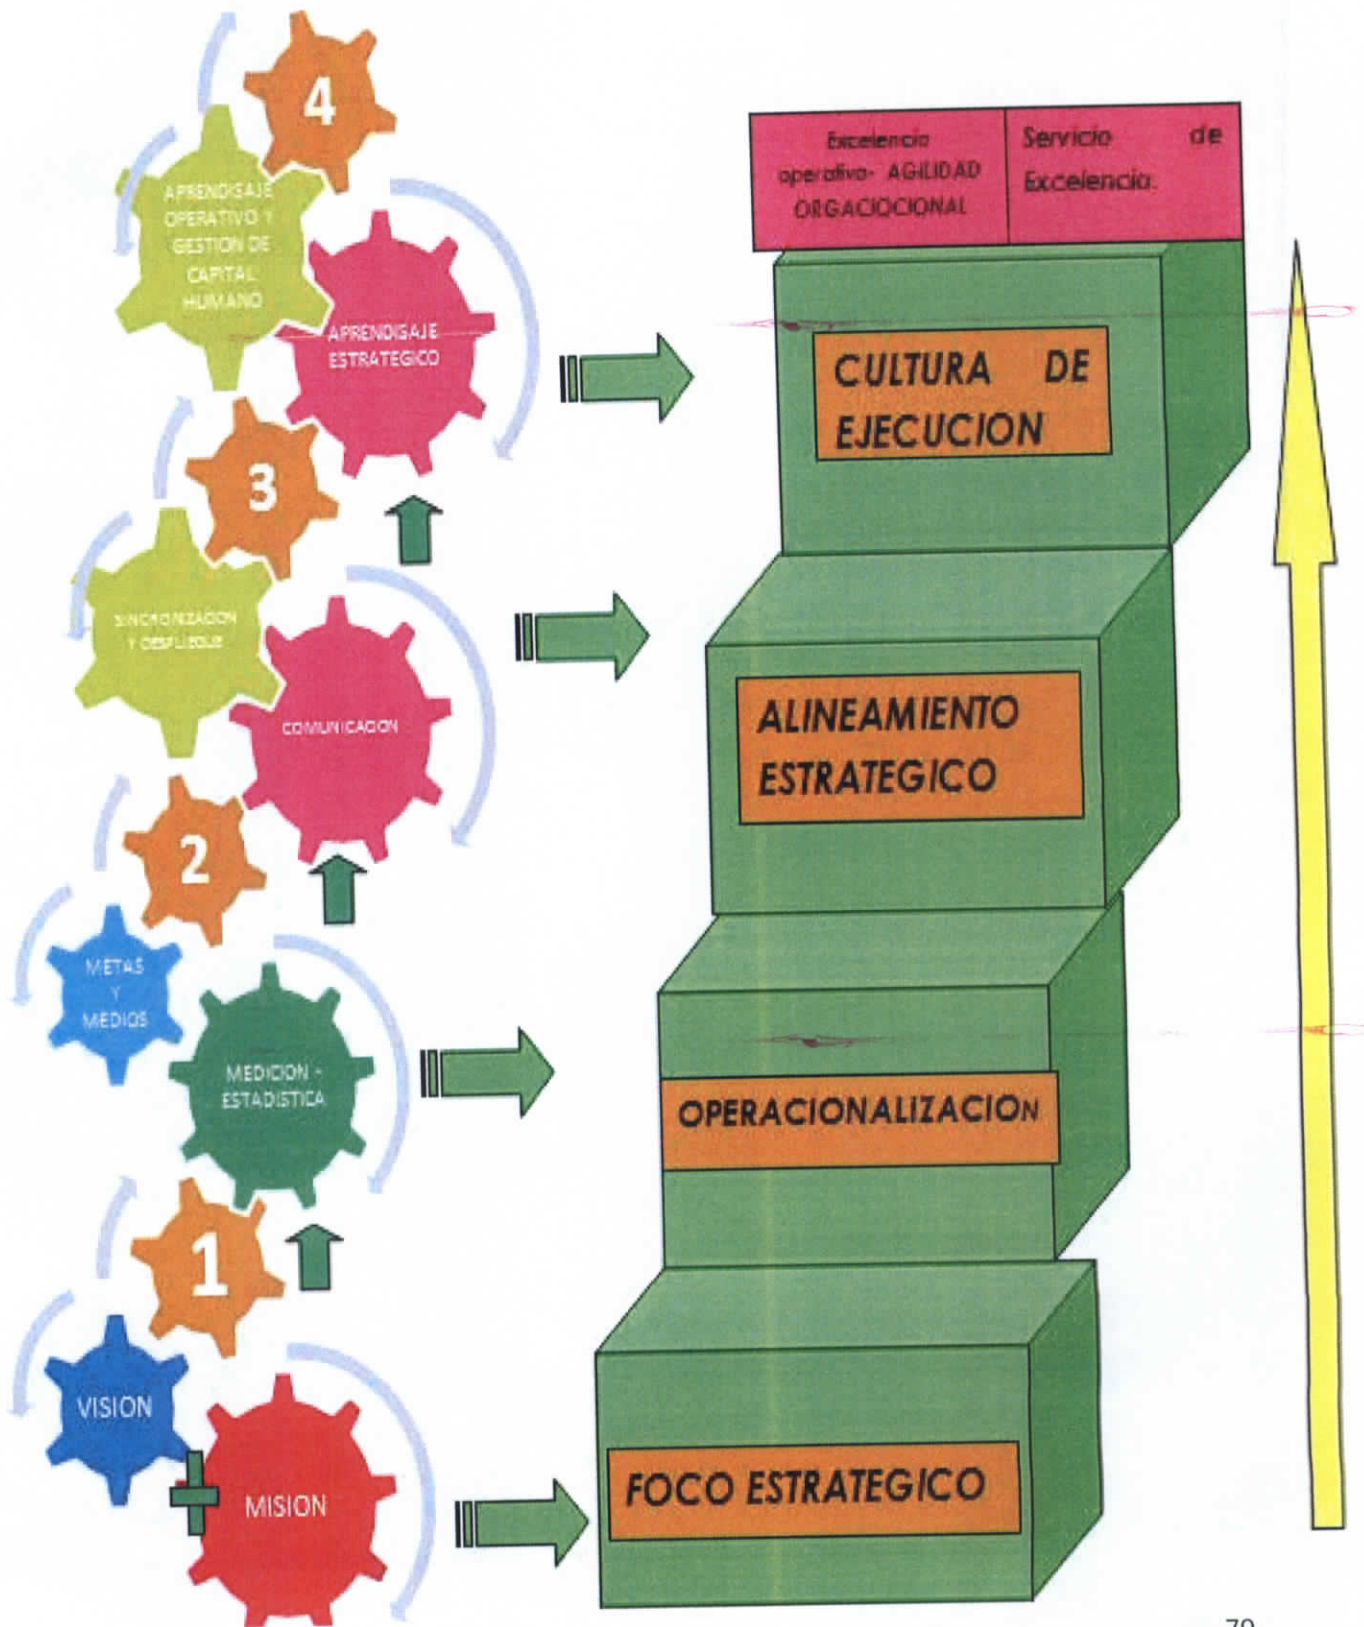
4

APRENDISAJE OPERATIVO Y GESTION DE CAPITAL HUMANO

APRENDISAJE ESTRATEGICO

3

SINCRONIZACION Y DESPLIEGUE

COMUNICACION

2

METAS Y MEDIOS

MEDICION - ESTADISTICA

1

VISION

MISION

| Excelencia operativa- AGILIDAD ORGACIOCIONAL | Servicio de Excelencia. |
|---|---|

CULTURA DE EJECUCION

ALINEAMIENTO ESTRATEGICO

OPERACIONALIZACION

FOCO ESTRATEGICO

79